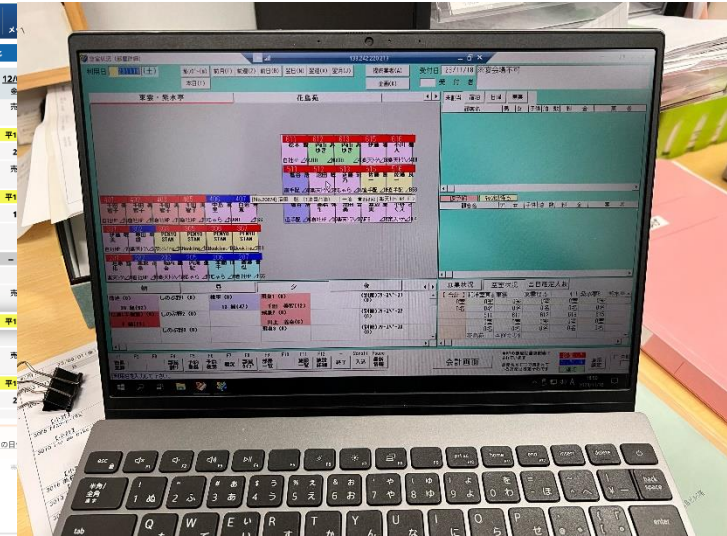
利用日
本日
前月
前週
前日
翌日
翌週
翌月
現状事項
予約
受付日
客
予定
本館・東永亭
花鳥苑
物
会計画面
F1
F2
F3
F4
F5
F6
F7
F8
F9
F10
F11
F12
esc
F1
F2
F3
F4
F5
F6
F7
F8
F9
F10
F11
F12
home
end
insert
delete
半角/全角 漢字
1 ぬ
2 ふ
3 あ
4 う
5 え
6 お
7 や
8 ゆ
9 よ
0 わ
ほ
へ
back space
tab
Q た
W て
E い
R す
T か
Y ん
U な
I に
O ら
P せ
enter